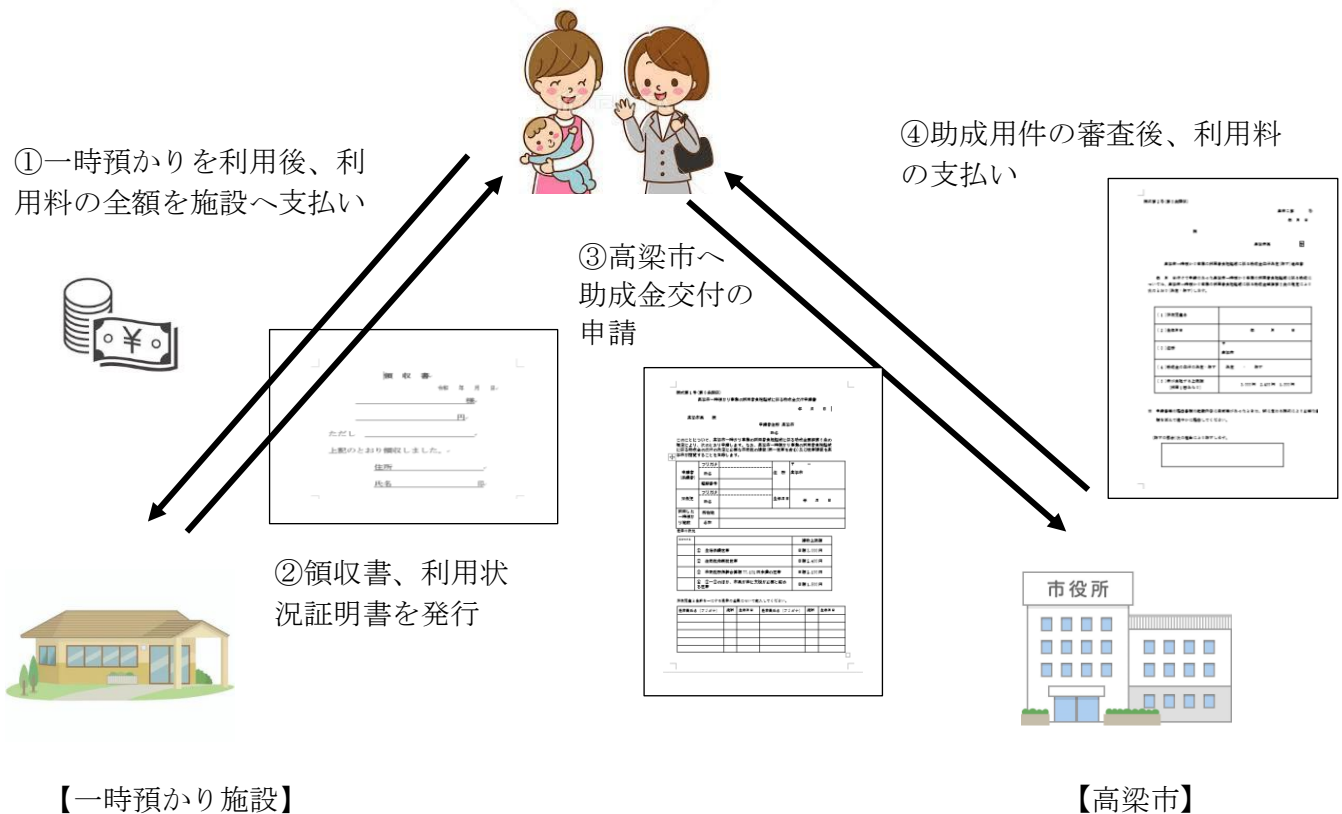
④助成用件の審査後、利用料の支払い

①一時預かりを利用後、利用料の全額を施設へ支払い

③高梁市へ助成金交付の申請

領収書

円

ただし

上記のとおり領収しました。

住所

氏名

②領収書、利用状況証明書を発行

市役所

【一時預かり施設】

【高梁市】